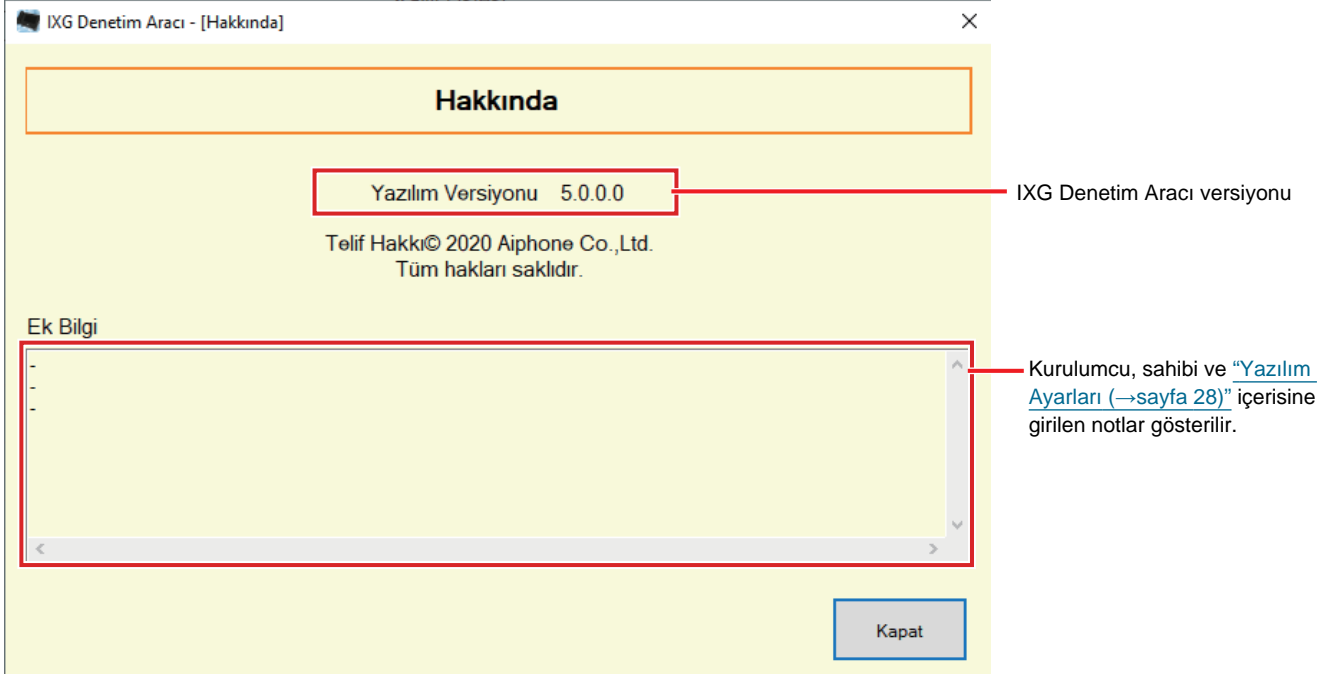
IXG Denetim Aracı - [Hakkında]

Hakkında

Yazılım Versiyonu 5.0.0.0

Telif Hakkı© 2020 Aiphone Co.,Ltd.
Tüm hakları saklıdır.

Ek Bilgi

-
-
-

Kapat

IXG Denetim Aracı versiyonu

Kurulumcu, sahibi ve “Yazılım Ayarları (→sayfa 28)” içerisine girilen notlar gösterilir.